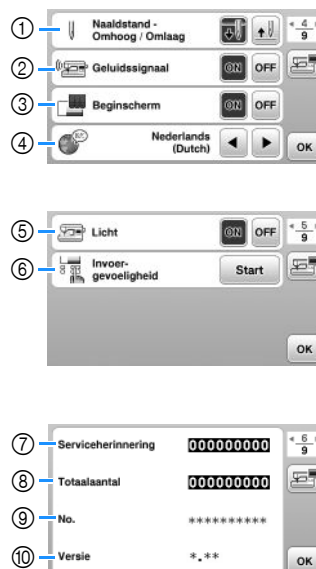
① Naaldstand - Omhoog / Omlaag
② Geluidssignaal ON OFF
③ Beginscherm ON OFF
④ Nederlands (Dutch)
$\frac{4}{9}$
OK

⑤ Licht ON OFF
⑥ Invoergevoeligheid Start
$\frac{5}{9}$
OK

⑦ Serviceherinnering 000000000
⑧ Totaalaantal 000000000
⑨ No. *********
⑩ Versie *.**
$\frac{6}{9}$
OK